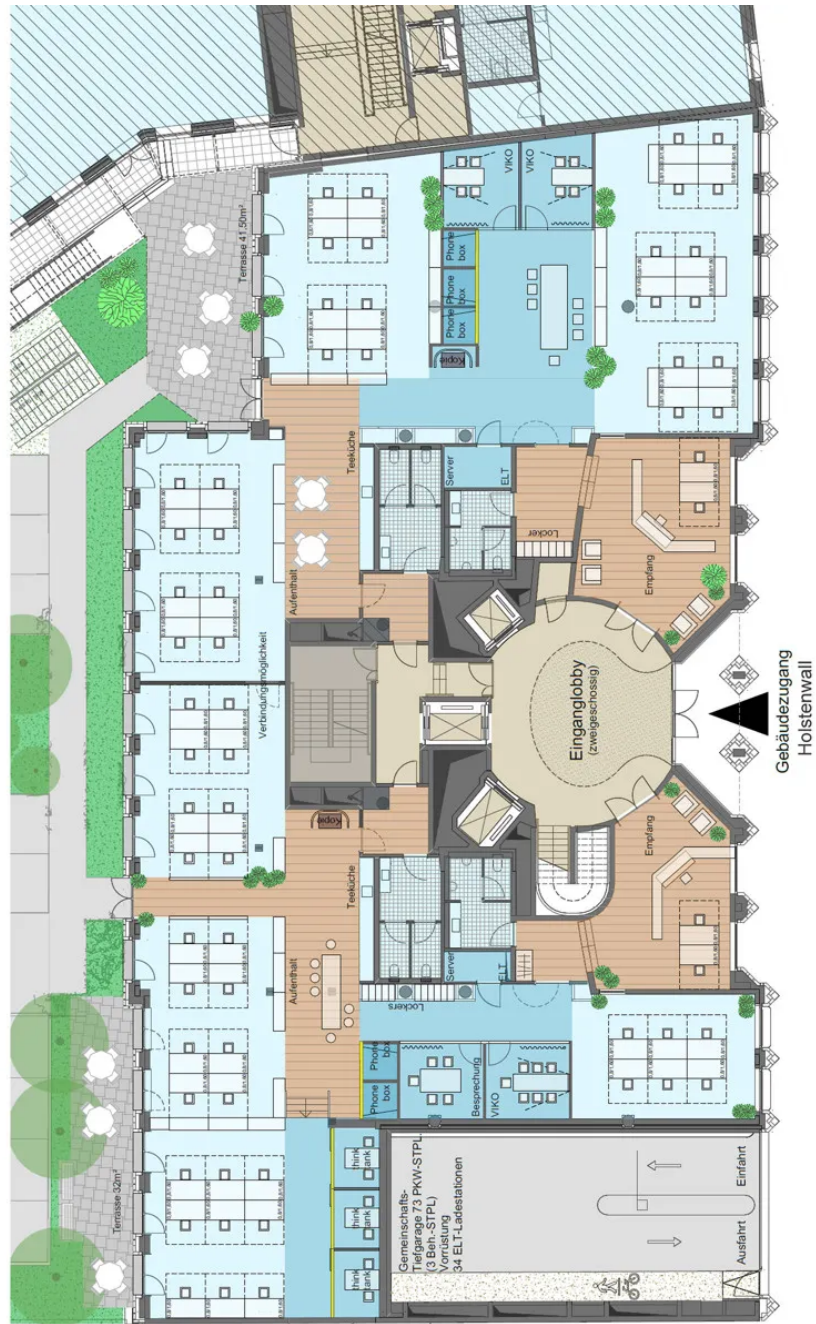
Terrasse 41,50m²
VIKO
VIKO
Phone box
Phone box
Phone box
Kopie
Teeküche
Server
ELT
Locker
Empfang
Aufenthalt
Verbindungsmöglichkeit
Eingangslobby
(zweigeschossig)
Gebäudezugang
Holstenwall
Kopie
Teeküche
Empfang
Server
ELT
Aufenthalt
Lockers
Phone box
Phone box
Besprechung
VIKO
Terrasse 32m²
think tank
think tank
think tank
Gemeinschafts-Tiefgarage 73 PKW-STPL
(3 Beh.-STPL)
Vorrüstung
34 ELT-Ladestationen
Einfahrt
Ausfahrt